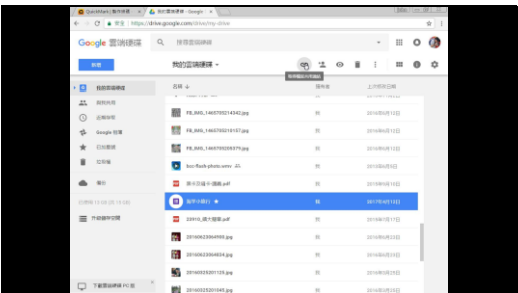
QuickMark | 製作條碼
我的雲端硬碟 - Google
安全 | https://drive.google.com/drive/my-drive

Google 雲端硬碟
搜尋雲端硬碟

新增
我的雲端硬碟
我的雲端硬碟
與我共用
近期存取
Google 相簿
已加星號
垃圾桶
備份
已使用 13 GB (共 15 GB)
升級儲存空間
下載雲端硬碟 PC 版

取得可共用的連結

名稱
擁有者
上次修改日期

FB_IMG_1465705214342.jpg
我
2016年6月12日

FB_IMG_1465705210157.jpg
我
2016年6月12日

FB_IMG_1465705209379.jpg
我
2016年6月12日

bus-flash-photo.wmv
我
2016年6月12日

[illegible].pdf
我
2016年6月12日

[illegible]
我
2017年6月12日

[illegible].pdf
我
2016年6月12日

20160623064959.jpg
我
2016年6月23日

20160623064604.jpg
我
2016年6月23日

20160525201125.jpg
我
2016年6月12日

20160525201044.jpg
我
2016年6月12日